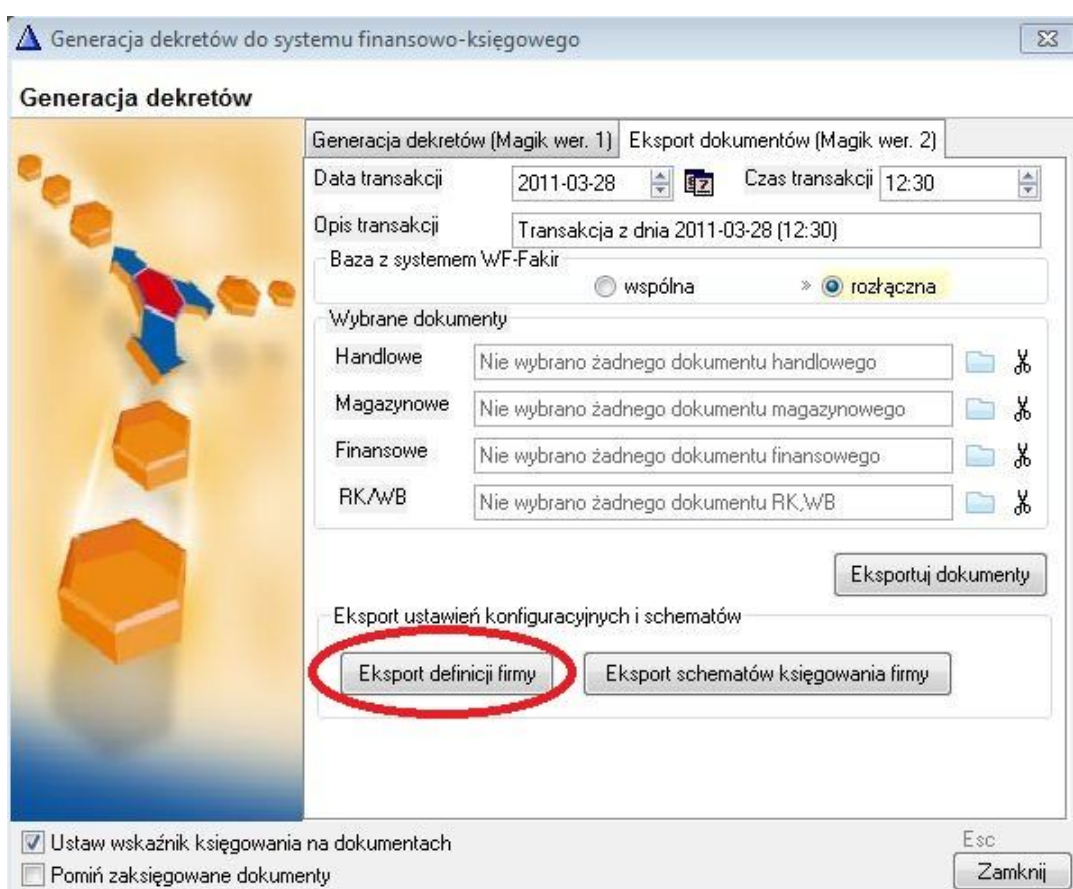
Generacja dekretów do systemu finansowo-księgowego

Generacja dekretów

Generacja dekretów (Magik wer. 1) | Eksport dokumentów (Magik wer. 2)

Data transakcji 2011-03-28 Czas transakcji 12:30

Opis transakcji Transakcja z dnia 2011-03-28 (12:30)

Baza z systemem WF-Fakir

wspólna » rozłączna

Wybrane dokumenty

Handlowe Nie wybrano żadnego dokumentu handlowego

Magazynowe Nie wybrano żadnego dokumentu magazynowego

Finansowe Nie wybrano żadnego dokumentu finansowego

RK/WB Nie wybrano żadnego dokumentu RK,WB

Eksportuj dokumenty

Eksport ustawień konfiguracyjnych i schematów

Eksport definicji firmy

Eksport schematów księgowania firmy

Ustaw wskaźnik księgowania na dokumentach

Pomiń zaksięgowane dokumenty

Esc

Zamknij